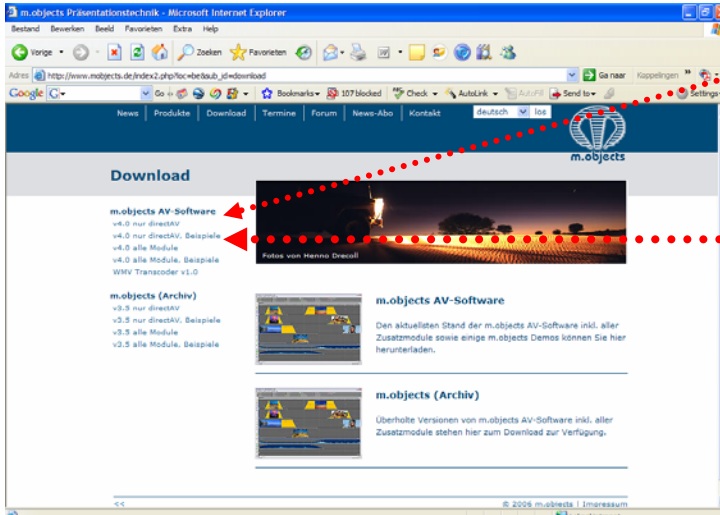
m.objects Präsentationstechnik - Microsoft Internet Explorer

Bestand Bewerken Beeld Favorieten Extra Help

Vorige Zoeken Favorieten

Adres http://www.mobjects.de/index2.php?loc=be&sub_id=download

Ga naar Koppelingen

Google G- Go Bookmarks 107 blocked Check AutoLink AutoFill Send to Settings

News Produkte Download Termine Forum News-Abo Kontakt deutsch los

m.objects

Download

m.objects AV-Software
v4.0 nur directAV
v4.0 nur directAV, Beispiele
v4.0 alle Module
v4.0 alle Module, Beispiele
WMV Transcoder v1.0

m.objects (Archiv)
v3.5 nur directAV
v3.5 nur directAV, Beispiele
v3.5 alle Module
v3.5 alle Module, Beispiele

Fotos von Henno Drecoll

m.objects AV-Software

Den aktuellsten Stand der m.objects AV-Software inkl. aller Zusatzmodule sowie einige m.objects Demos können Sie hier herunterladen.

m.objects (Archiv)

Überholte Versionen von m.objects AV-Software inkl. aller Zusatzmodule stehen hier zum Download zur Verfügung.

<<

© 2006 m.objects | Impressum